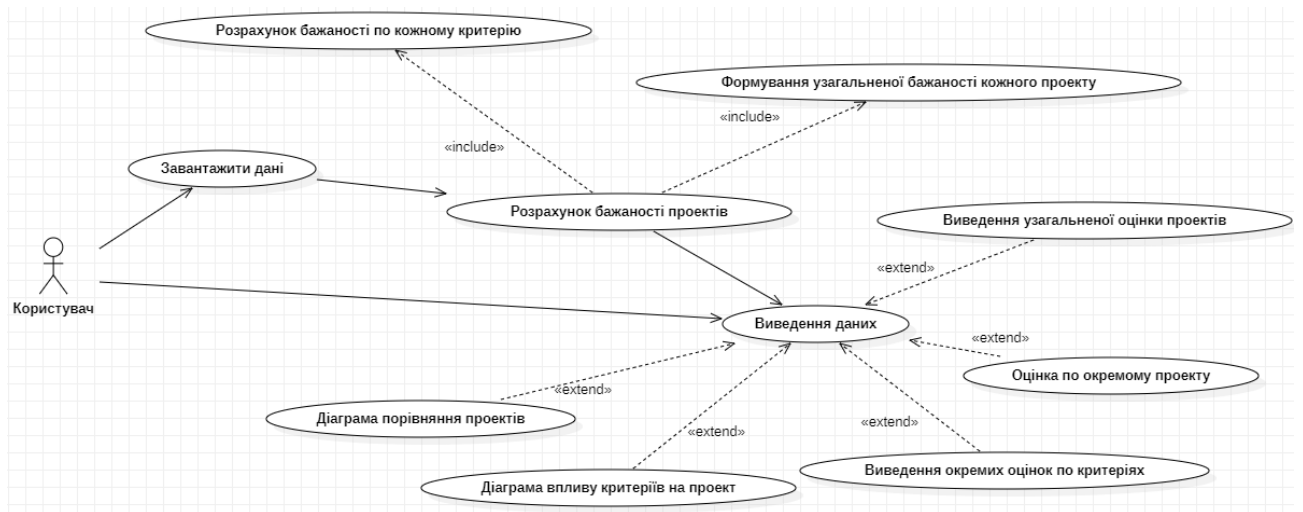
Розрахунок бажаності по кожному критерію

Формування узагальненої бажаності кожного проекту

«include»

«include»

Завантажити дані

Розрахунок бажаності проектів

Виведення узагальненої оцінки проектів

«extend»

Користувач

Виведення даних

«extend»

Оцінка по окремому проекту

«extend»

Діаграма порівняння проектів

«extend»

«extend»

Виведення окремих оцінок по критеріях

Діаграма впливу критеріїв на проект